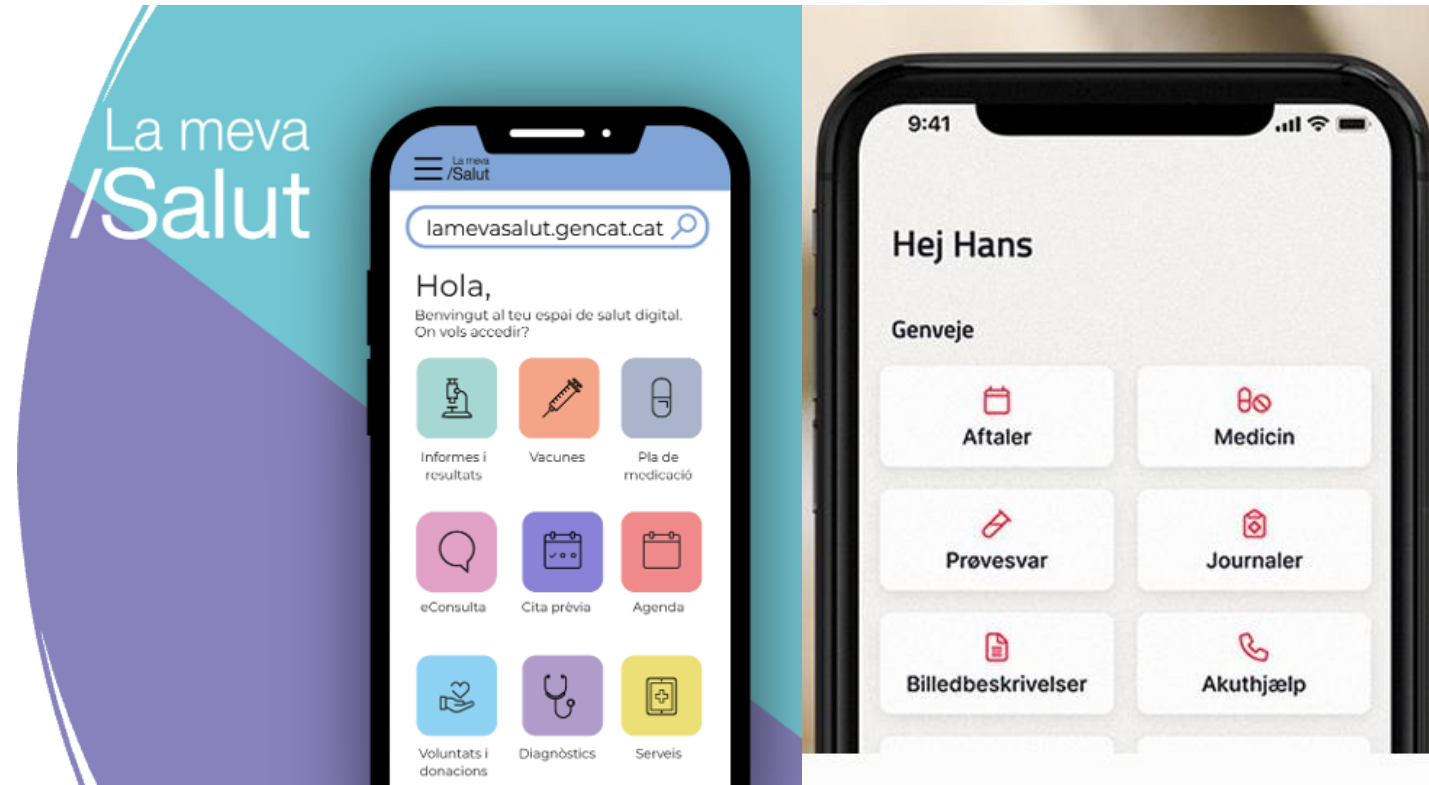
La meva
/Salut

La meva
/Salut

lamevasalut.gencat.cat

Hola,
Benvingut al teu espai de salut digital. On vols accedir?

Informes i resultats
Vacunes
Pla de medicació
eConsulta
Cita prèvia
Agenda
Voluntats i donacions
Diagnòstics
Serveis

9:41

Hej Hans

Genveje

Aftaler
Medicin
Prøvesvar
Journaler
Billedbeskrivelser
Akuthjælp